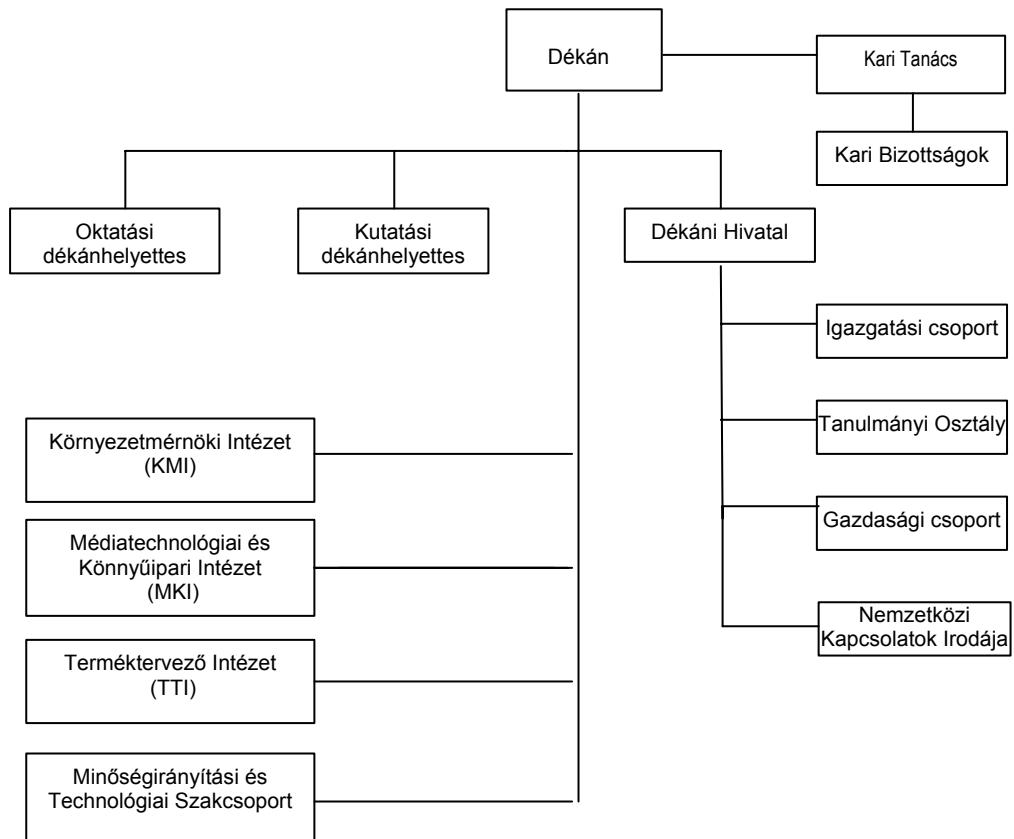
Dékán

Kari Tanács

Kari Bizottságok

Oktatási dékánhelyettes

Kutatási dékánhelyettes

Dékáni Hivatal

Igazgatási csoport

Tanulmányi Osztály

Gazdasági csoport

Nemzetközi Kapcsolatok Irodája

Környezetmérnöki Intézet (KMI)

Médiatechnológiai és Könnyűipari Intézet (MKI)

Terméktervező Intézet (TTI)

Minőségirányítási és Technológiai Szakcsoport